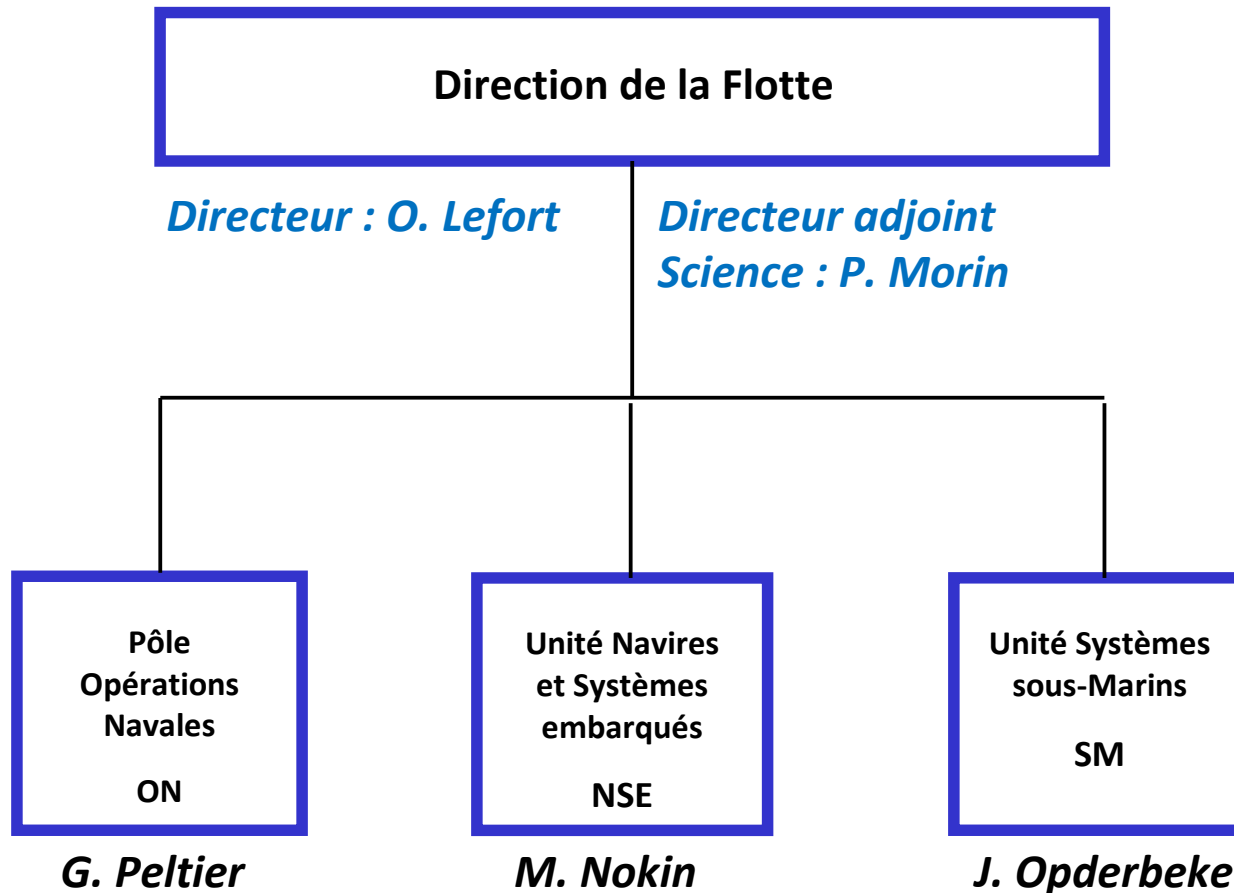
Direction de la Flotte

Directeur : O. Lefort

Directeur adjoint Science : P. Morin

Pôle Opérations Navales

ON

G. Peltier

Unité Navires et Systèmes embarqués

NSE

M. Nokin

Unité Systèmes sous-Marins

SM

J. Opderbeke